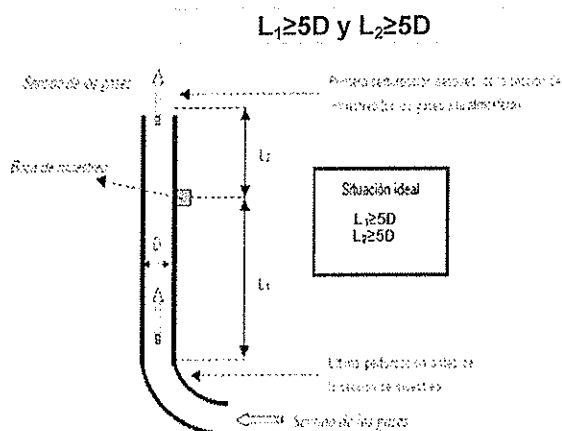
$L_1 \geq 5D$ y $L_2 \geq 5D$

Sentido de los gases

Primera perturbación después de la sección de muestreo (fin de gases a la atmósfera)

Boca de muestreo

$L_2$

Situación ideal

$L_1 \geq 5D$
$L_2 \geq 5D$

D

$L_1$

Última perturbación antes de la sección de muestreo

Sentido de los gases